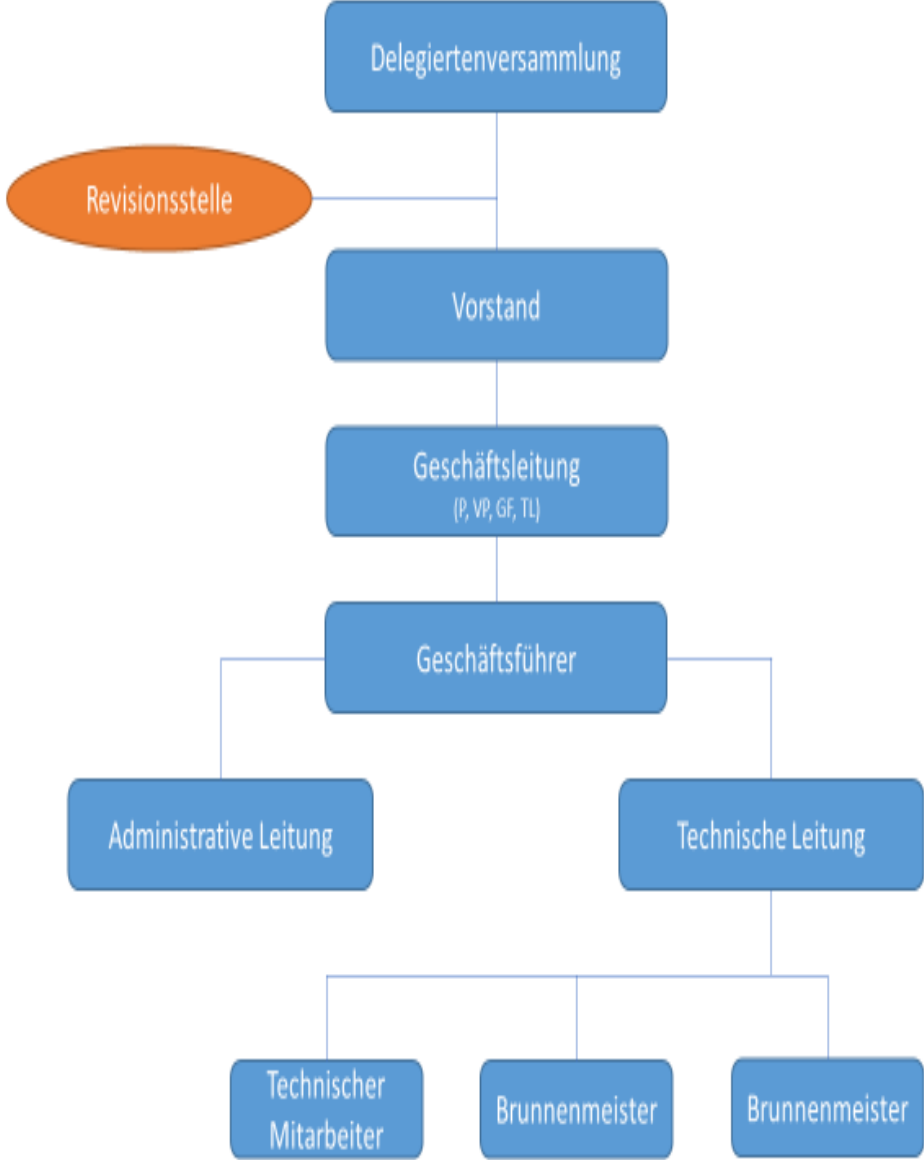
Delegiertenversammlung

Revisionsstelle

Vorstand

Geschäftsleitung
(P, VP, GF, TL)

Geschäftsführer

Administrative Leitung

Technische Leitung

Technischer Mitarbeiter

Brunnenmeister

Brunnenmeister